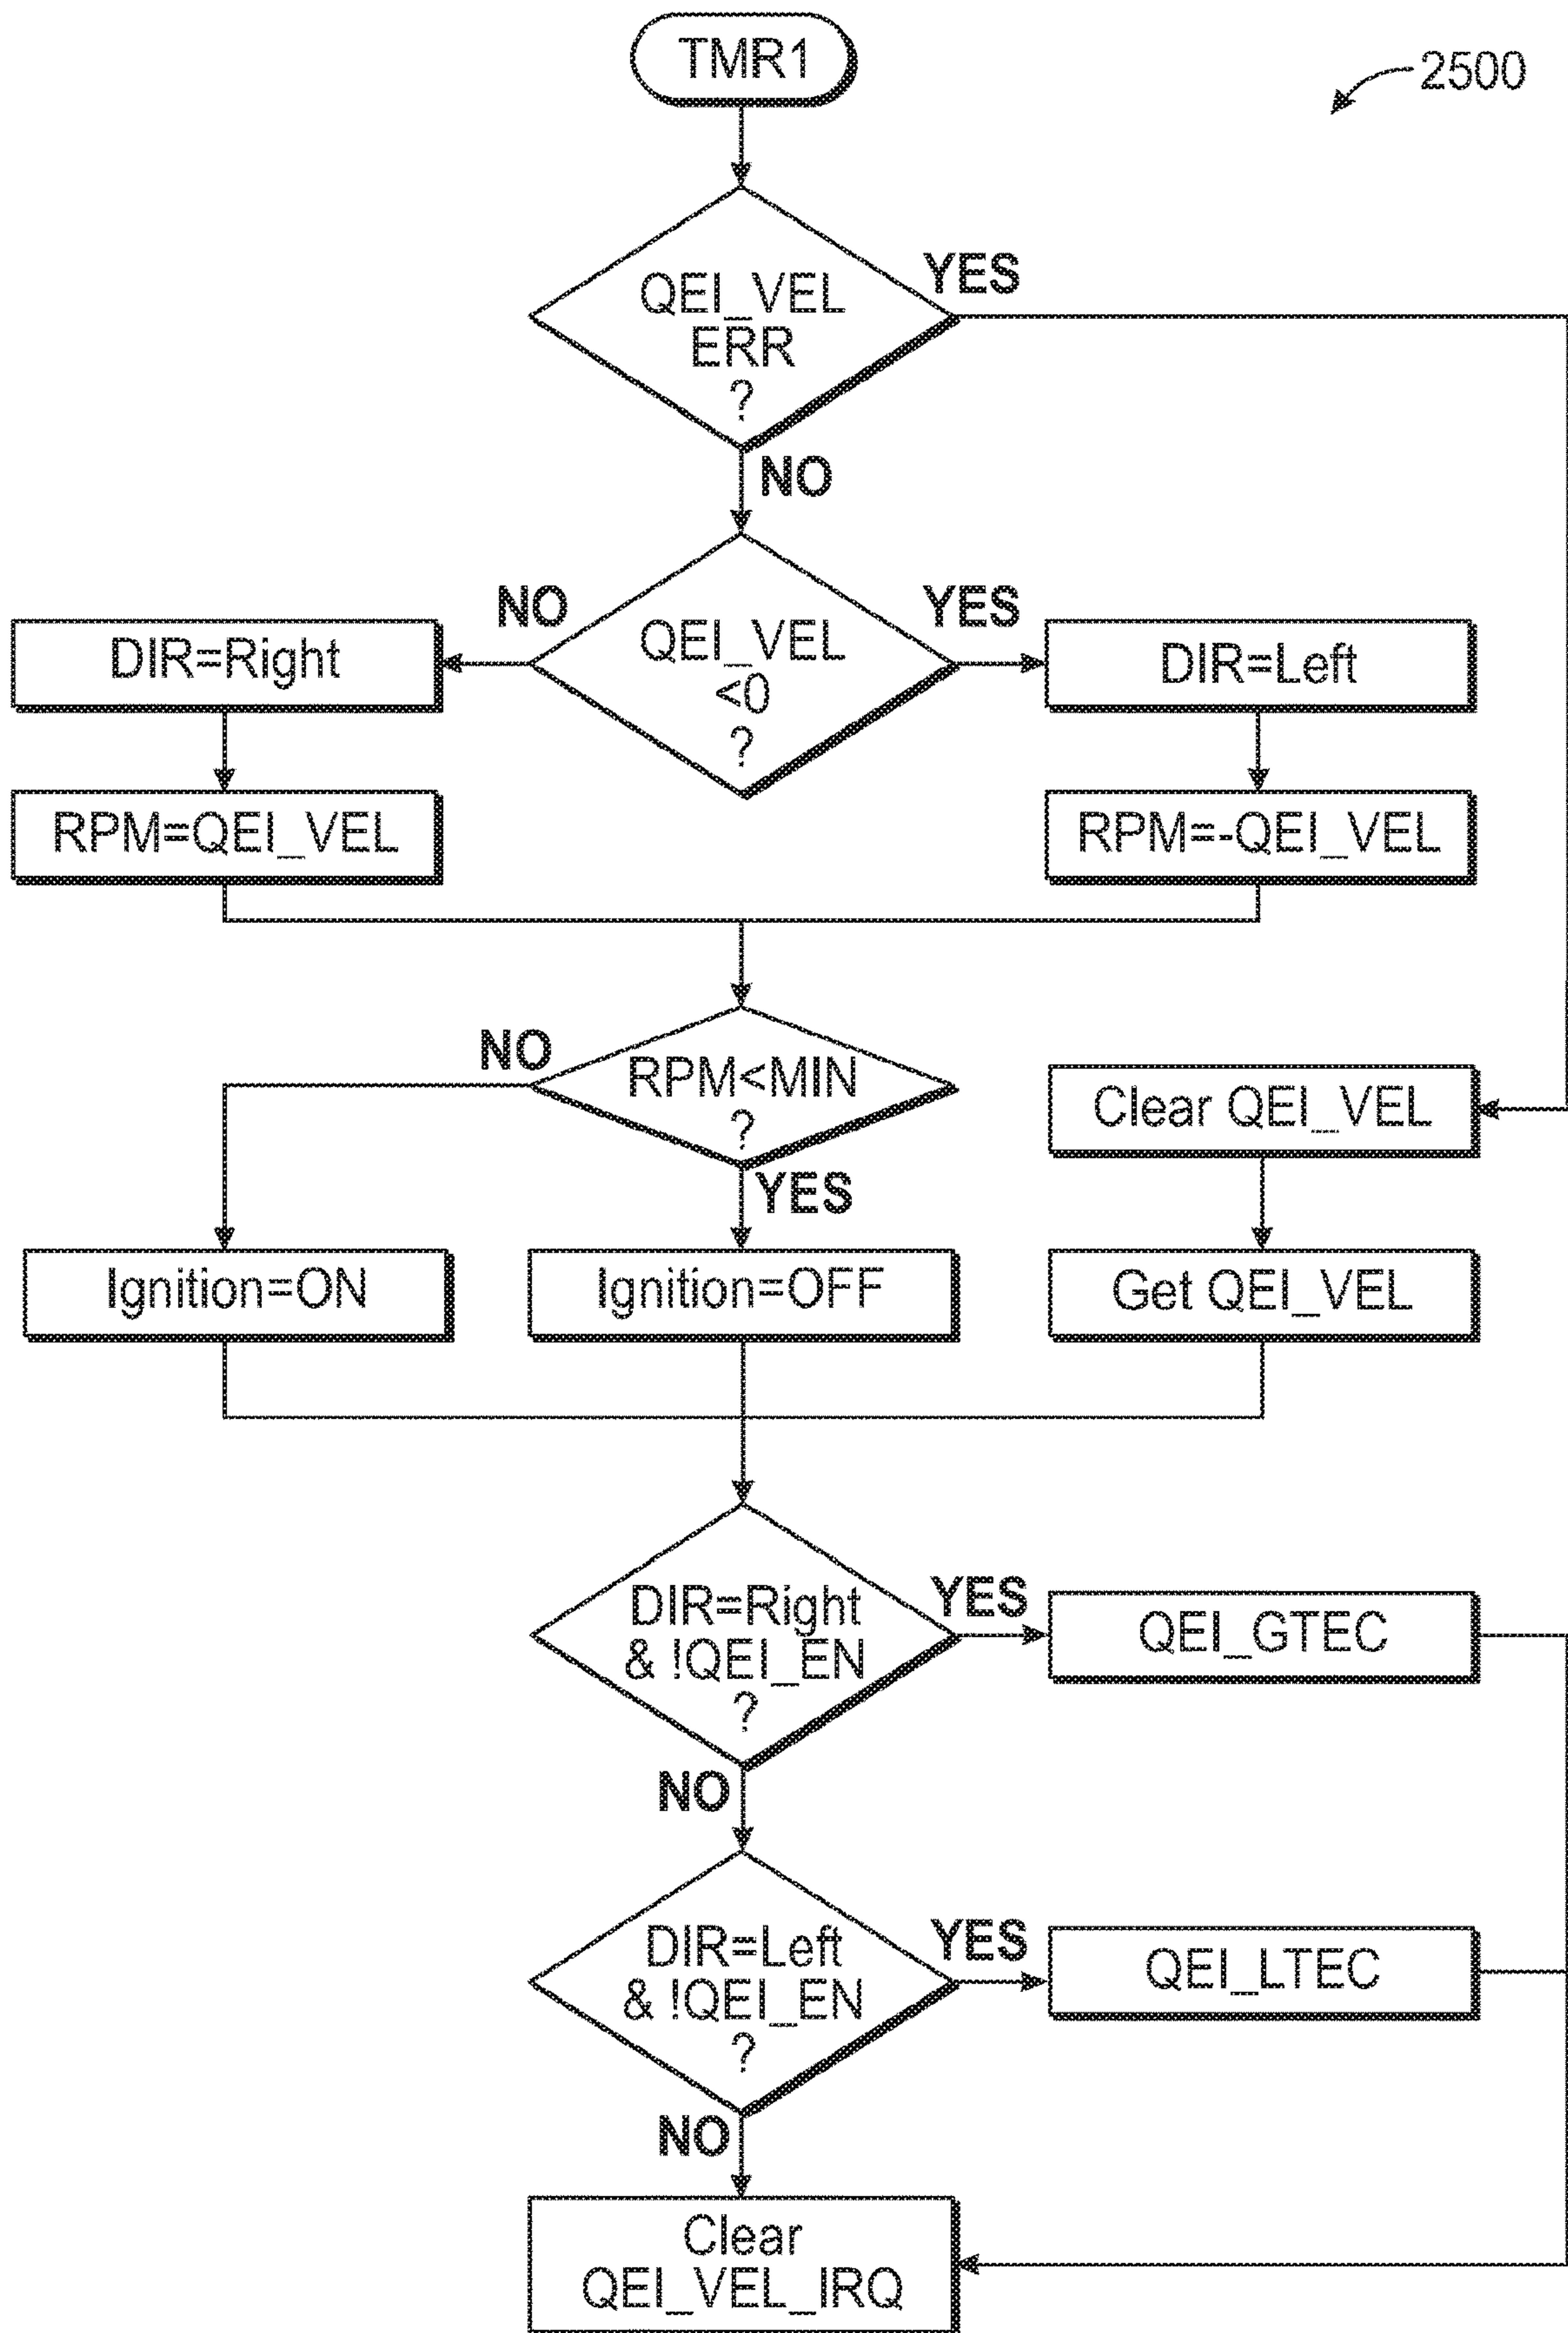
TMR1

2500

QEI_VEL ERR ?

YES

NO

NO

QEI_VEL <0 ?

YES

DIR=Right

DIR=Left

RPM=QEI_VEL

RPM=-QEI_VEL

NO

RPM<MIN ?

Clear QEI_VEL

YES

Ignition=ON

Ignition=OFF

Get QEI_VEL

DIR=Right & !QEI_EN ?

YES

QEI_GTEC

NO

DIR=Left & !QEI_EN ?

YES

QEI_LTEC

NO

Clear QEI_VEL_IRQ